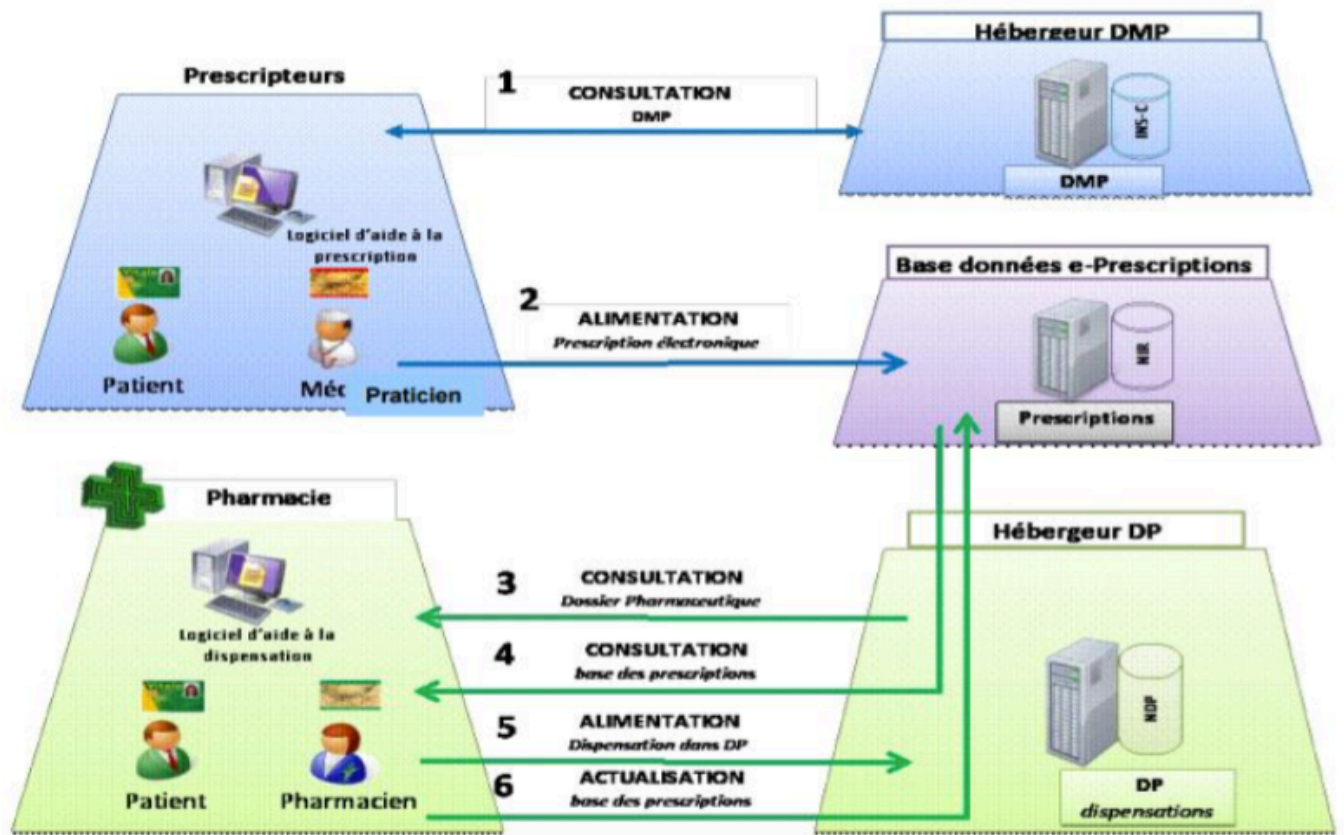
Prescripteurs

Logiciel d'aide à la prescription

Patient

Méd

Praticien

1 CONSULTATION DMP

Hébergeur DMP

INS-C

DMP

2 ALIMENTATION Prescription électronique

Base données e-Prescriptions

NIR

Prescriptions

Pharmacie

Logiciel d'aide à la dispensation

Patient

Pharmacien

3 CONSULTATION Dossier Pharmaceutique

4 CONSULTATION base des prescriptions

5 ALIMENTATION Dispensation dans DP

6 ACTUALISATION base des prescriptions

Hébergeur DP

NDP

DP dispensations